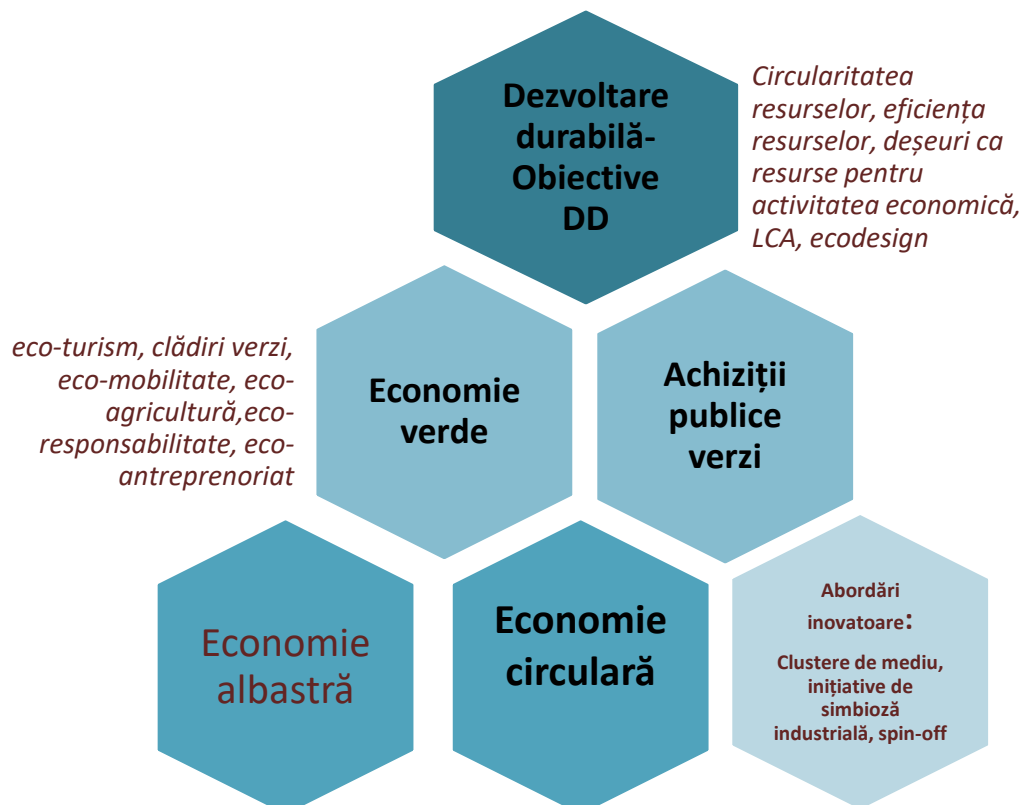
Dezvoltare durabilă- Obiective DD

Circularitatea resurselor, eficiența resurselor, deșeuri ca resurse pentru activitatea economică, LCA, ecodesign

eco-turism, clădiri verzi, eco-mobilitate, eco-agricultură,eco-responsabilitate, eco-antreprenoriat

Economie verde

Achiziții publice verzi

Economie albastră

Economie circulară

Abordări inovatoare:

Clustere de mediu, inițiative de simbioză industrială, spin-off